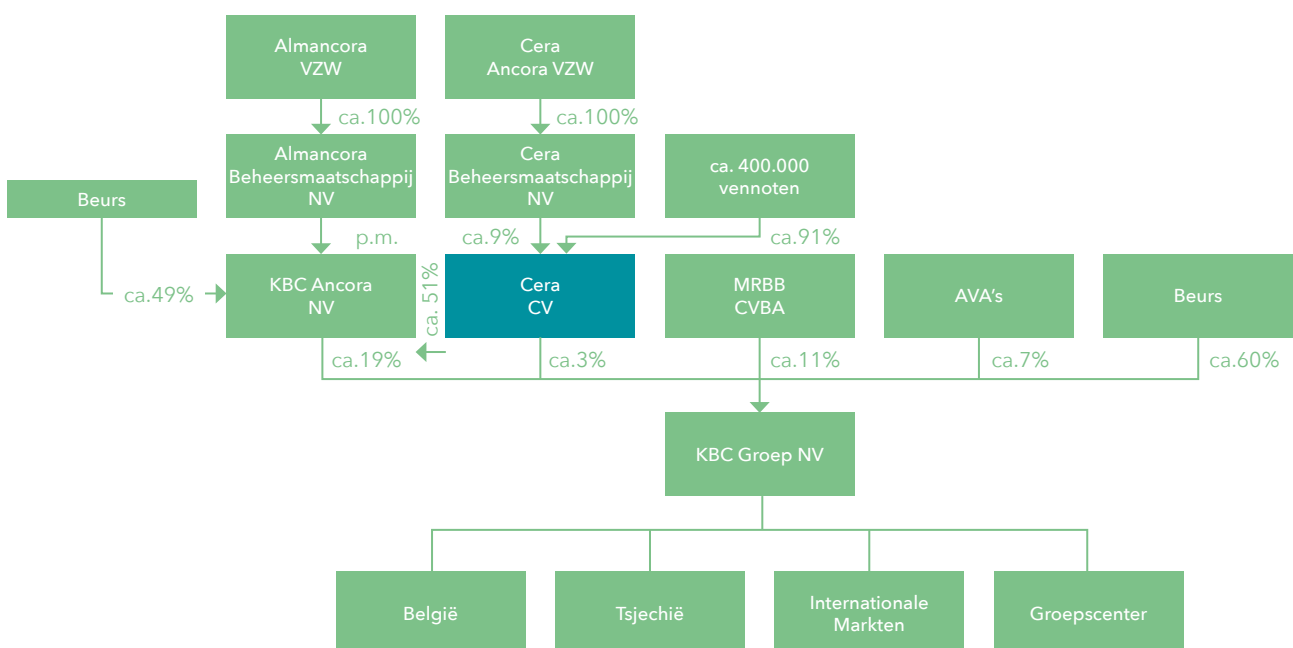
Almancora VZW

Cera Ancora VZW

ca.100%

ca.100%

Almancora Beheersmaatschappij NV

Cera Beheersmaatschappij NV

ca. 400.000 vennoten

Beurs

p.m.

ca.9%

ca.91%

ca.49%

KBC Ancora NV

ca. 51%

Cera CV

MRBB CVBA

AVA's

Beurs

ca.19%

ca.3%

ca.11%

ca.7%

ca.60%

KBC Groep NV

België

Tsjechië

Internationale Markten

Groepscenter